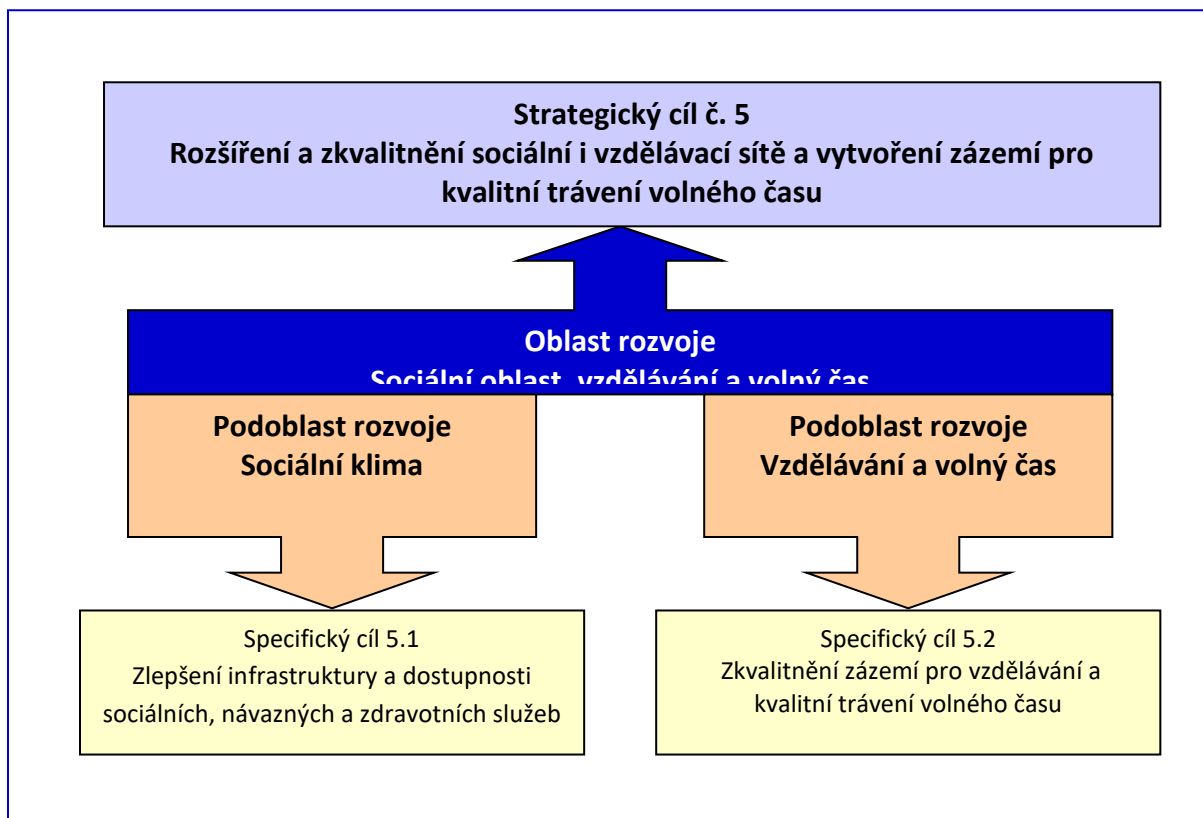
Strategický cíl č. 5
Rozšíření a zkvalitnění sociální i vzdělávací sítě a vytvoření zázemí pro kvalitní trávení volného času

Oblast rozvoje
Sociální oblast, vzdělávání a volný čas

Podoblast rozvoje
Sociální klima

Podoblast rozvoje
Vzdělávání a volný čas

Specifický cíl 5.1
Zlepšení infrastruktury a dostupnosti sociálních, návazných a zdravotních služeb

Specifický cíl 5.2
Zkvalitnění zázemí pro vzdělávání a kvalitní trávení volného času